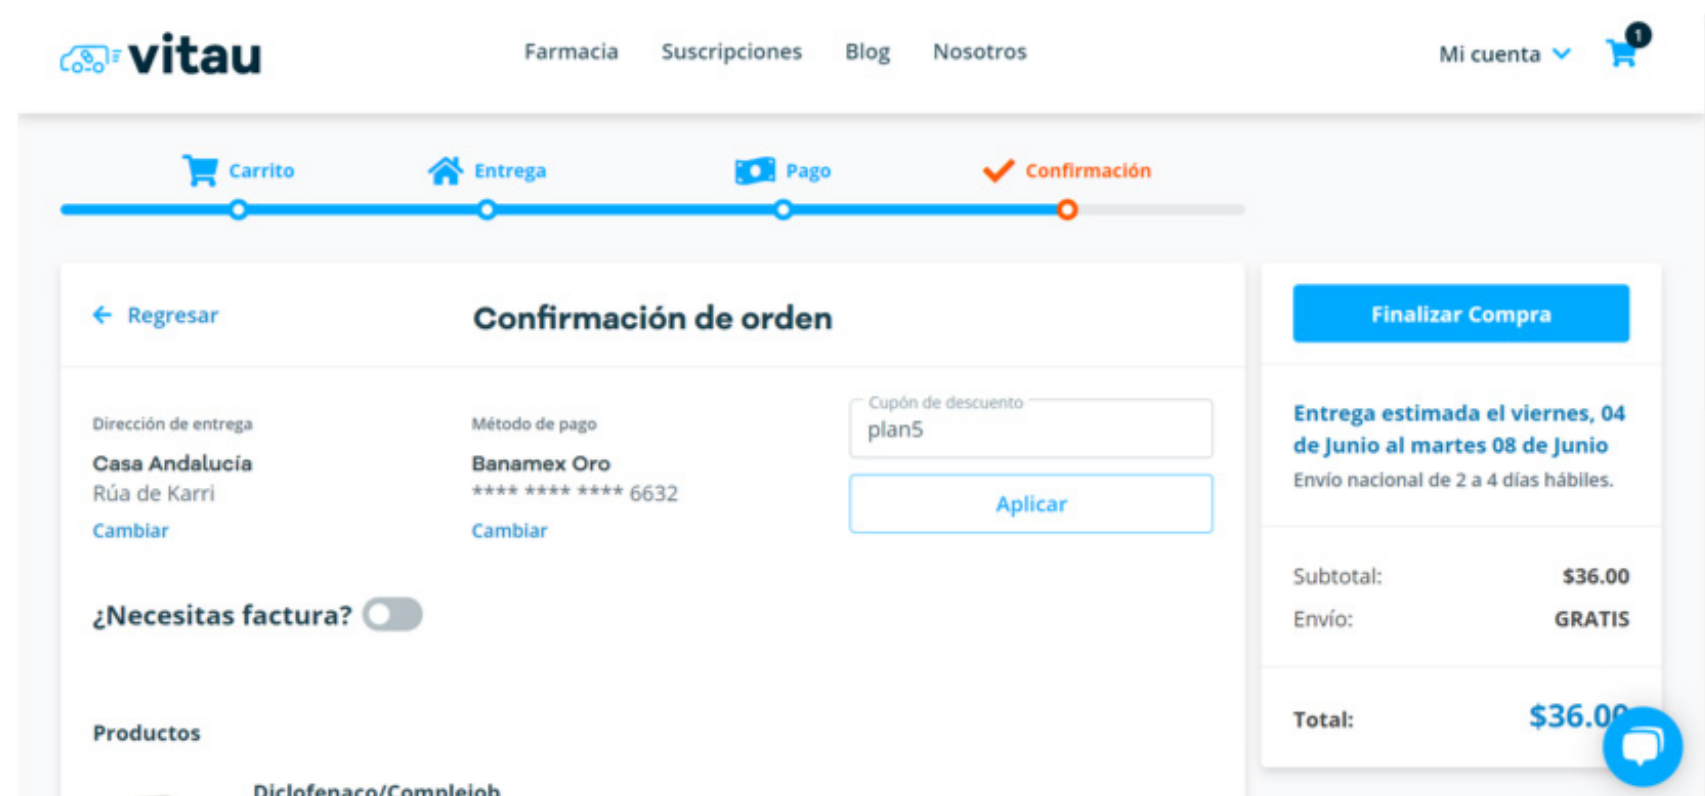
vitau

Farmacia Suscripciones Blog Nosotros

Mi cuenta

1

Carrito Entrega Pago Confirmación

Regresar

Confirmación de orden

Dirección de entrega
Casa Andalucía
Rúa de Karri
Cambiar

Método de pago
Banamex Oro
**** **** **** 6632
Cambiar

Cupón de descuento
plan5

Aplicar

¿Necesitas factura?

Productos

Diclofenaco/Complejob

Finalizar Compra

Entrega estimada el viernes, 04 de Junio al martes 08 de Junio
Envío nacional de 2 a 4 días hábiles.

| Subtotal: | $36.00 |
|---|---|
| Envío: | GRATIS |

Total: $36.0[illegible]